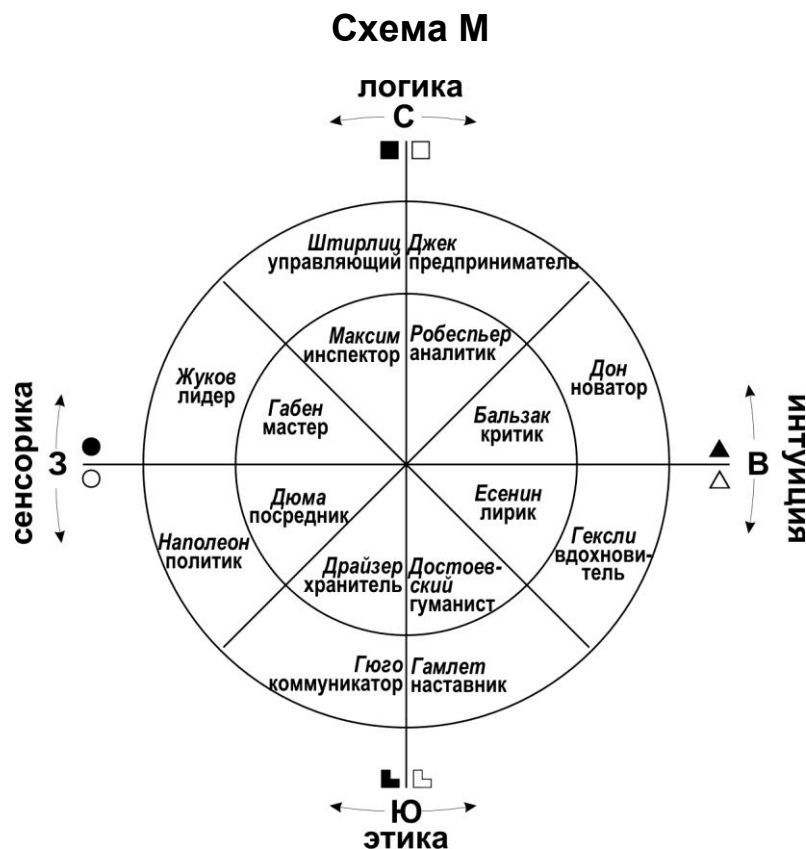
Схема М

логика
С

Штирлиц управляющий
Джек предприниматель

Максим инспектор
Робеспьер аналитик

Жуков лидер
Дон новатор

Габен мастер
Бальзак критик

сенсорика
З

интуиция
В

Дюма посредник
Есенин лирик

Наполеон политик
Гексли вдохновитель

Драйзер хранитель
Достоевский гуманист

Гюго коммуникатор
Гамлет наставник

Ю
этика